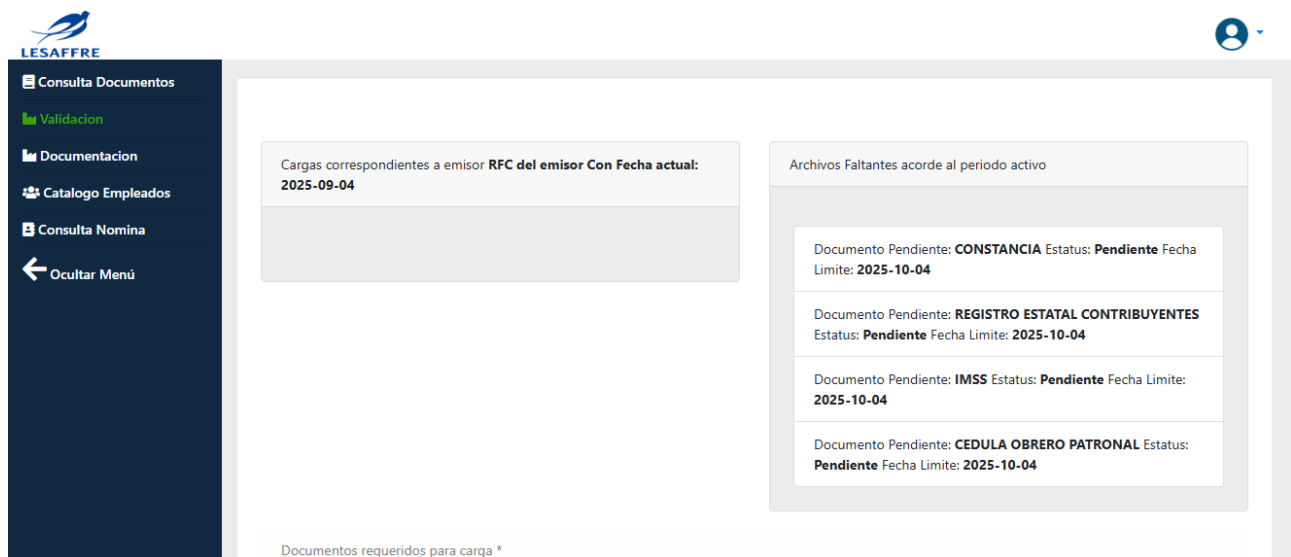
LESAFFRE

Consulta Documentos
Validacion
Documentacion
Catalogo Empleados
Consulta Nomina
Ocultar Menú

Cargas correspondientes a emisor **RFC del emisor Con Fecha actual: 2025-09-04**

Archivos Faltantes acorde al periodo activo

Documento Pendiente: **CONSTANCIA** Estatus: **Pendiente** Fecha Limite: **2025-10-04**

Documento Pendiente: **REGISTRO ESTATAL CONTRIBUYENTES** Estatus: **Pendiente** Fecha Limite: **2025-10-04**

Documento Pendiente: **IMSS** Estatus: **Pendiente** Fecha Limite: **2025-10-04**

Documento Pendiente: **CEDULA OBRERO PATRONAL** Estatus: **Pendiente** Fecha Limite: **2025-10-04**

Documentos requeridos para carga *